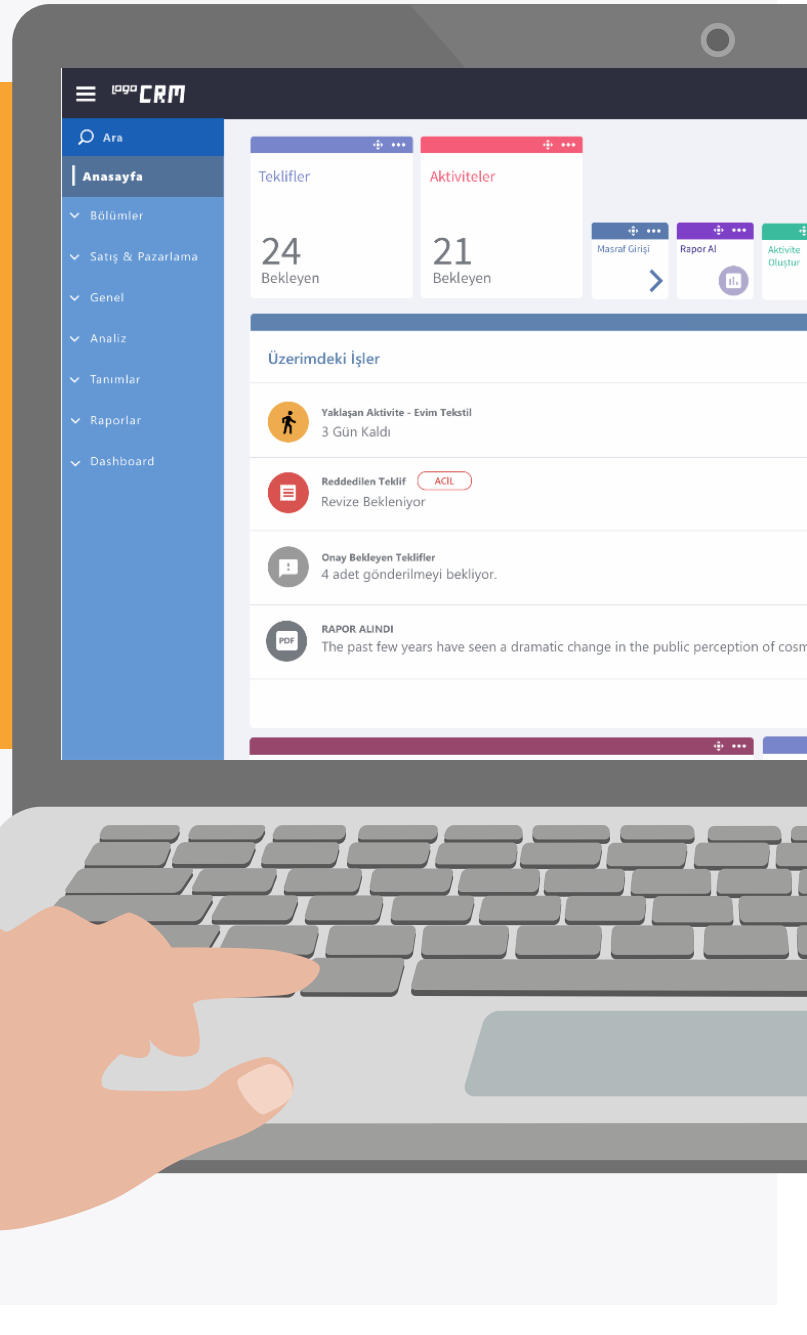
logo CRM

Ara

Anasayfa

Bölümler

Satış & Pazarlama

Genel

Analiz

Tanımlar

Raporlar

Dashboard

Teklifler

24
Bekleyen

Aktiviteler

21
Bekleyen

Masraf Girişi

Rapor Al

Aktivite Oluştur

Üzerimdeki İşler

Yaklaşan Aktivite - Evim Tekstil
3 Gün Kaldı

Reddedilen Teklif ACIL
Revize Bekleniyor

Onay Bekleyen Teklifler
4 adet gönderilmeyi bekliyor.

RAPOR ALINDI
PDF
The past few years have seen a dramatic change in the public perception of cosm